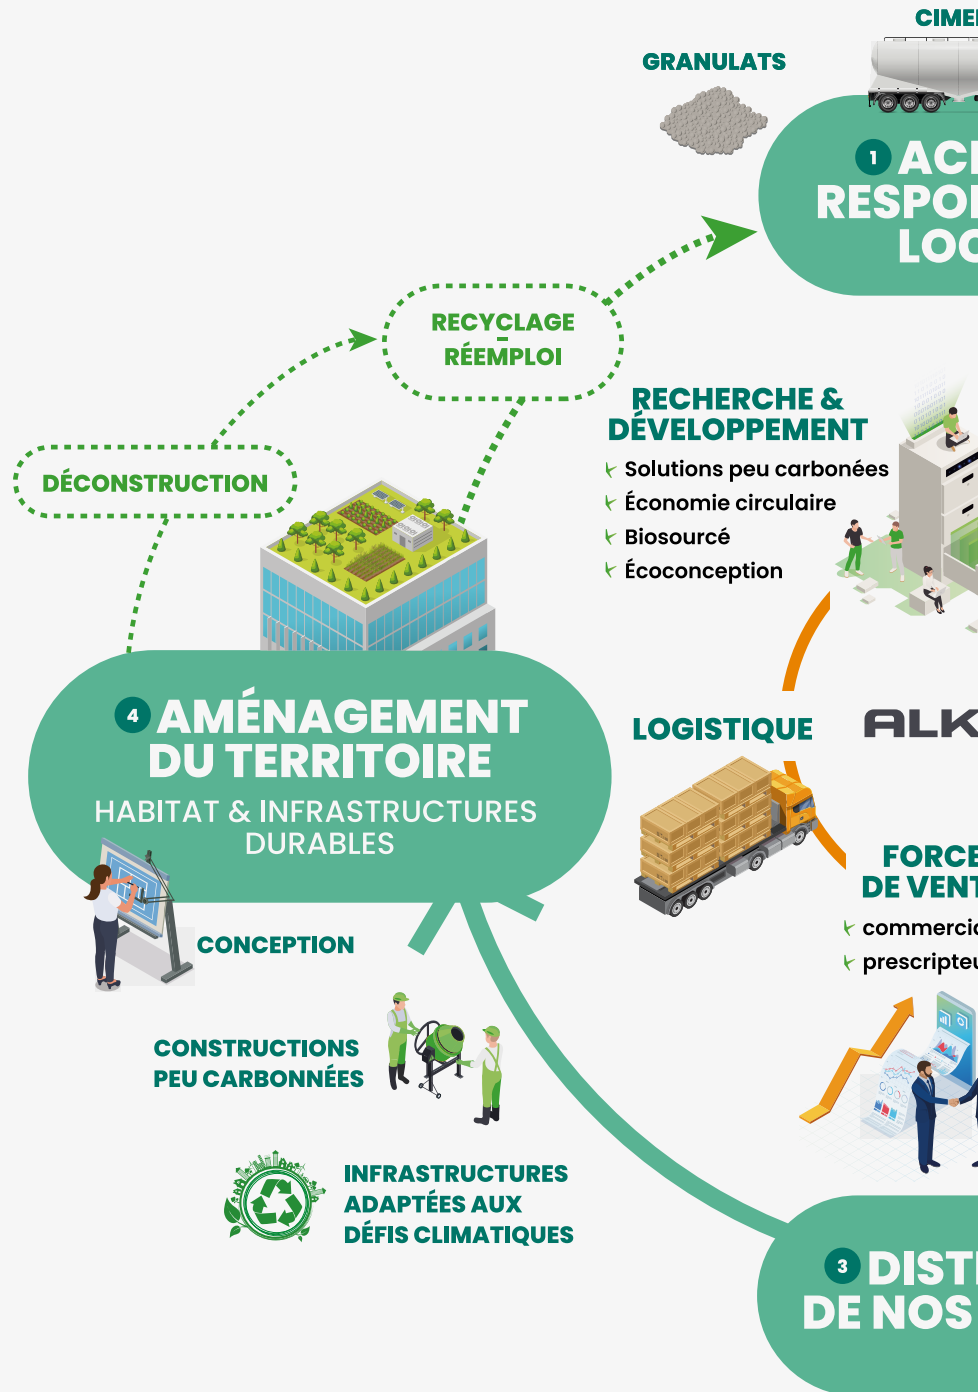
CIME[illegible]

GRANULATS

1 AC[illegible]
RESPO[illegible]
LO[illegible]

RECYCLAGE
RÉEMPLOI

DÉCONSTRUCTION

RECHERCHE & DÉVELOPPEMENT
Solutions peu carbonées
Économie circulaire
Biosourcé
Écoconception

4 AMÉNAGEMENT DU TERRITOIRE
HABITAT & INFRASTRUCTURES DURABLES

LOGISTIQUE

ALK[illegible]

FORCE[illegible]
DE VENT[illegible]
commerci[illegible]
prescripte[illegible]

CONCEPTION

CONSTRUCTIONS PEU CARBONNÉES

INFRASTRUCTURES ADAPTÉES AUX DÉFIS CLIMATIQUES

3 DIST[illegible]
DE NOS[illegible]